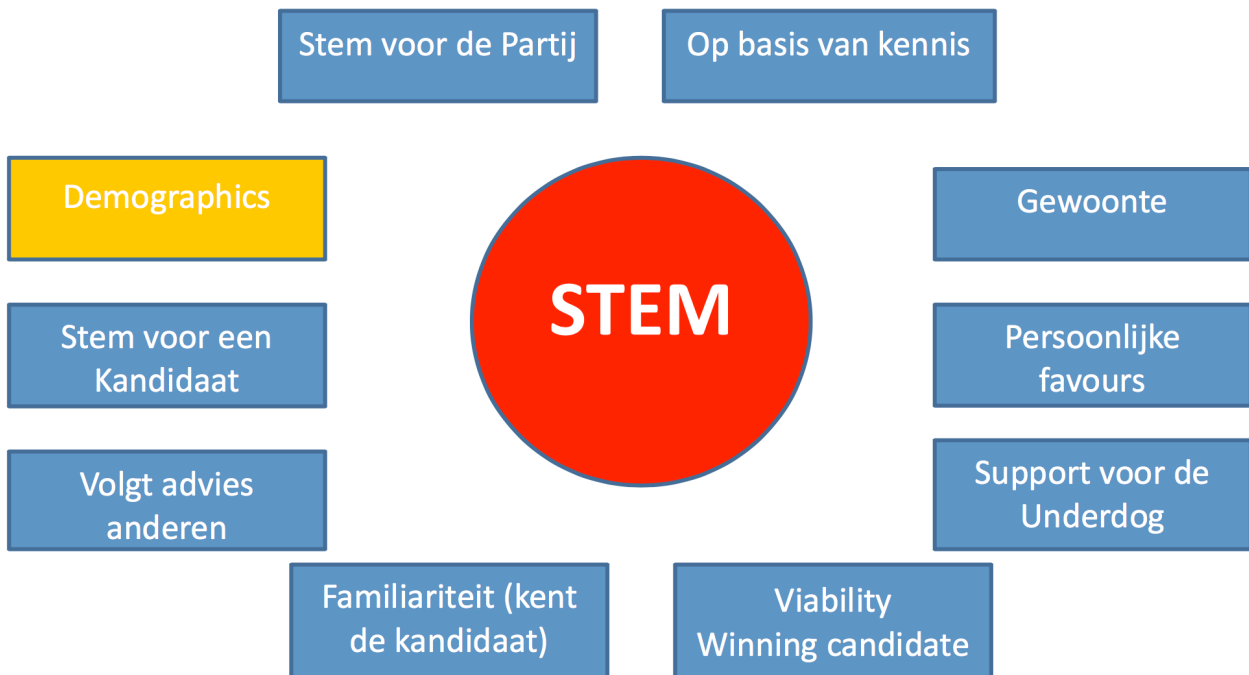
Stem voor de Partij

Op basis van kennis

Demographics

Gewoonte

STEM

Stem voor een Kandidaat

Persoonlijke favours

Volgt advies anderen

Support voor de Underdog

Familiariteit (kent de kandidaat)

Viability
Winning candidate